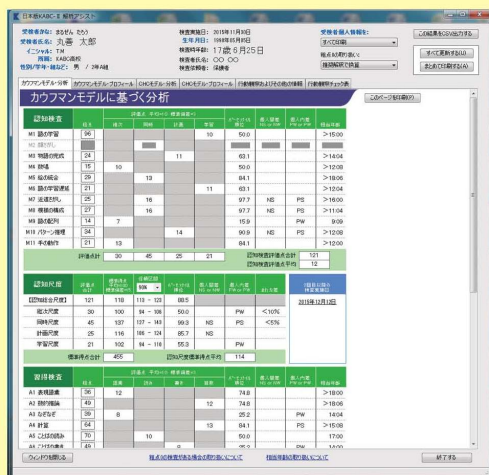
日本版KABC-II 解釈アシスト

受検者かな: まるがん たろう
受検者氏名: 丸善 太郎
イニシャル: TM
所属: KABC高校
性別/学年・組など: 男 / 2年A組

検査実施日: 2015年11月30日
生年月日: 1998年05月05日
検査時年齢: 17歳 6月25日
検査者氏名: ○○ ○○
検査実施場所: 保健室

受検者個人情報を:
すべて印刷
検査結果の表示:
複数検査の比較

この結果をCSV出力する
すべて更新する(U)
まとめて印刷する(A)

カウフマンモデル分析 | カウフマンモデル・プロフィール | CHCモデル分析 | CHCモデル・プロフィール | 行動観察およびその他の情報 | 行動観察チェック表

カウフマンモデルに基づく分析

このページを印刷(P)

| 認知検査 | 粗点 | 継次 | 同時 | 計画 | 学習 | パーセンタイル順位 | 個人間差 NS or NW | 個人内差 PW or PS | 相当年齢 |
|---|---|---|---|---|---|---|---|---|---|
| M1 語の学習 | 96 | | | | 10 | 50.0 | | | >15:00 |
| M2 顔さがし | | | | | | | | | |
| M3 物語の完成 | 24 | | | 11 | | 63.1 | | | >18:00 |
| M4 数唱 | 15 | 10 | | | | 50.0 | | | >12:00 |
| M5 絵の統合 | 29 | | 13 | | | 84.1 | | | >18:06 |
| M6 語の学習遅延 | 21 | | | | 11 | 63.1 | | | >12:04 |
| M7 近道探し | 25 | | 16 | | | 97.7 | NS | PS | >16:00 |
| M8 模様の構成 | 27 | | 16 | | | 97.7 | NS | PS | >11:04 |
| M9 語の配列 | 14 | 7 | | | | 15.9 | | PW | 9:09 |
| M10 パターン推理 | 34 | | | 14 | | 90.9 | NS | PS | >18:00 |
| M11 手の動作 | 21 | 13 | | | | 84.1 | | | >12:00 |

評価点合計 30 45 25 21
認知検査評価点合計 121
認知検査評価点平均 12

| 認知尺度 | 評価点合計 | 標準得点 | 信頼区間 90% | パーセンタイル順位 | 個人間差 NS or NW | 個人内差 PW or PS | まれさ |
|---|---|---|---|---|---|---|---|
| 【認知総合尺度】 | 121 | 118 | 113 ~ 123 | 88.5 | | | |
| 継次尺度 | 30 | 100 | 94 ~ 106 | 50.0 | | PW | <10% |
| 同時尺度 | 45 | 137 | 127 ~ 144 | 99.3 | NS | PS | <5% |
| 計画尺度 | 25 | 116 | 106 ~ 124 | 85.7 | NS | | |
| 学習尺度 | 21 | 102 | 94 ~ 110 | 55.3 | | PW | |

標準得点合計 455
認知尺度標準得点平均 114

1回目の得点検査実施日
2015年12月12日

| 習得検査 | 粗点 | 語彙 | 読み | 書き | 算数 | パーセンタイル順位 | 個人間差 NS or NW | 個人内差 PW or PS | 相当年齢 |
|---|---|---|---|---|---|---|---|---|---|
| A1 表現語彙 | 36 | 12 | | | | 74.8 | | | >18:00 |
| A2 数的推論 | 49 | | | | 12 | 74.8 | | | >18:00 |
| A3 なぞなぞ | 36 | 8 | | | | 25.2 | | PW | 14:04 |
| A4 計算 | 64 | | | | 13 | 84.1 | | PS | >18:00 |
| A5 ことばの読み | 70 | | 10 | | | 50.0 | | | 17:00 |
| A6 ことばの書き | 49 | | | 8 | | 25.2 | | | 14:04 |

ウィンドウを閉じる
粗点の検査結果を場合の取り扱いについて
相当年齢の取り扱いについて
終了する